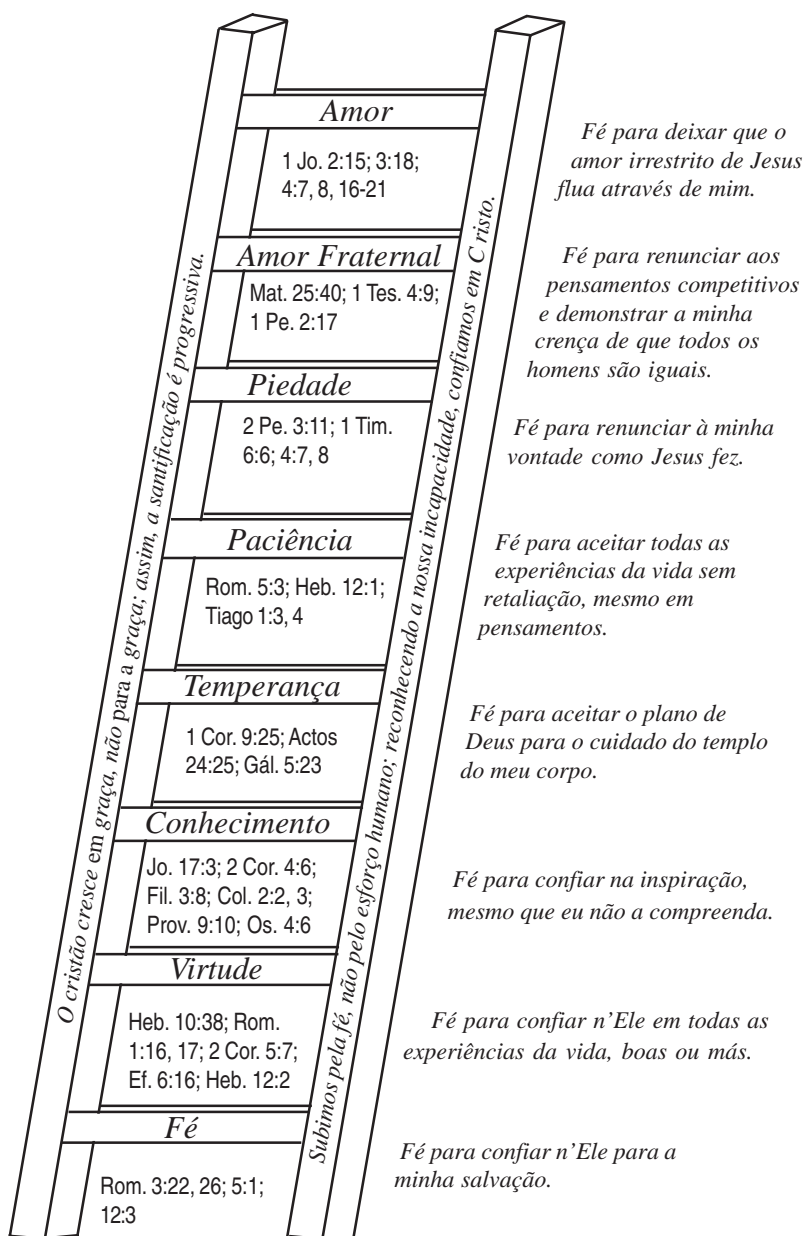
O cristão cresce em graça, não para a graça; assim, a santificação é progressiva.

Subimos pela fé, não pelo esforço humano; reconhecendo a nossa incapacidade, confiamos em C risto.

Amor

1 Jo. 2:15; 3:18; 4:7, 8, 16-21

Fé para deixar que o amor irrestrito de Jesus flua através de mim.

Amor Fraternal

Mat. 25:40; 1 Tes. 4:9; 1 Pe. 2:17

Fé para renunciar aos pensamentos competitivos e demonstrar a minha crença de que todos os homens são iguais.

Piedade

2 Pe. 3:11; 1 Tim. 6:6; 4:7, 8

Fé para renunciar à minha vontade como Jesus fez.

Paciência

Rom. 5:3; Heb. 12:1; Tiago 1:3, 4

Fé para aceitar todas as experiências da vida sem retaliação, mesmo em pensamentos.

Temperança

1 Cor. 9:25; Actos 24:25; Gál. 5:23

Fé para aceitar o plano de Deus para o cuidado do templo do meu corpo.

Conhecimento

Jo. 17:3; 2 Cor. 4:6; Fil. 3:8; Col. 2:2, 3; Prov. 9:10; Os. 4:6

Fé para confiar na inspiração, mesmo que eu não a compreenda.

Virtude

Heb. 10:38; Rom. 1:16, 17; 2 Cor. 5:7; Ef. 6:16; Heb. 12:2

Fé para confiar n'Ele em todas as experiências da vida, boas ou más.

Fé

Rom. 3:22, 26; 5:1; 12:3

Fé para confiar n'Ele para a minha salvação.